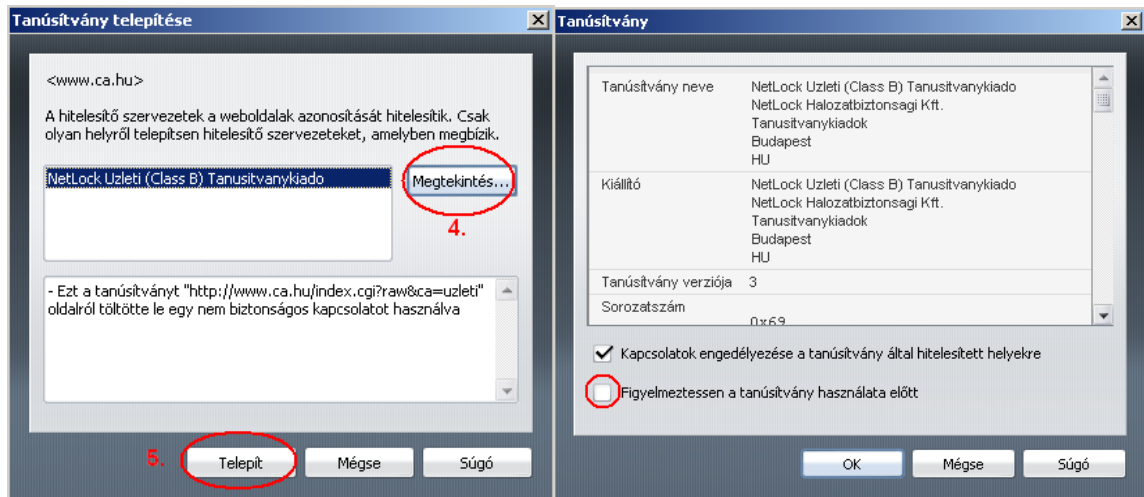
Tanúsítvány telepítése

<www.ca.hu>

A hitelesítő szervezetek a weboldalak azonosítását hitelesítik. Csak olyan helyről telepítsen hitelesítő szervezeteket, amelyben megbízik.

NetLock Uzleti (Class B) Tanusitvanykiado

Megtekintés...

4.

- Ezt a tanúsítványt "http://www.ca.hu/index.cgi?raw&ca=uzleti" oldalról töltötte le egy nem biztonságos kapcsolatot használva

5.

Telepít

Mégse

Súgó

Tanúsítvány

| | |
|---|---|
| Tanúsítvány neve | NetLock Uzleti (Class B) Tanusitvanykiado NetLock Halozatbiztonsagi Kft. Tanusitvanykiadok Budapest HU |
| Kiállító | NetLock Uzleti (Class B) Tanusitvanykiado NetLock Halozatbiztonsagi Kft. Tanusitvanykiadok Budapest HU |
| Tanúsítvány verziója | 3 |
| Sorozatszám | 0x69 |

Kapcsolatok engedélyezése a tanúsítvány által hitelesített helyekre

Figyelmeztessen a tanúsítvány használata előtt

OK

Mégse

Súgó